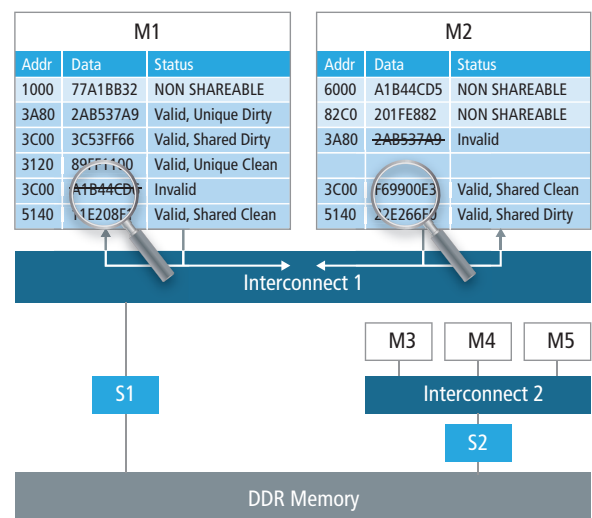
M1

| Addr | Data | Status |
|---|---|---|
| 1000 | 77A1BB32 | NON SHAREABLE |
| 3A80 | 2AB537A9 | Valid, Unique Dirty |
| 3C00 | 3C53FF66 | Valid, Shared Dirty |
| 3120 | 89FF1100 | Valid, Unique Clean |
| 3C00 | A1B44CD5 | Invalid |
| 5140 | 11E208F0 | Valid, Shared Clean |

M2

| Addr | Data | Status |
|---|---|---|
| 6000 | A1B44CD5 | NON SHAREABLE |
| 82C0 | 201FE882 | NON SHAREABLE |
| 3A80 | 2AB537A9 | Invalid |
| | | |
| 3C00 | F69900E3 | Valid, Shared Clean |
| 5140 | 22E266F0 | Valid, Shared Dirty |

Interconnect 1

M3

M4

M5

S1

Interconnect 2

S2

DDR Memory